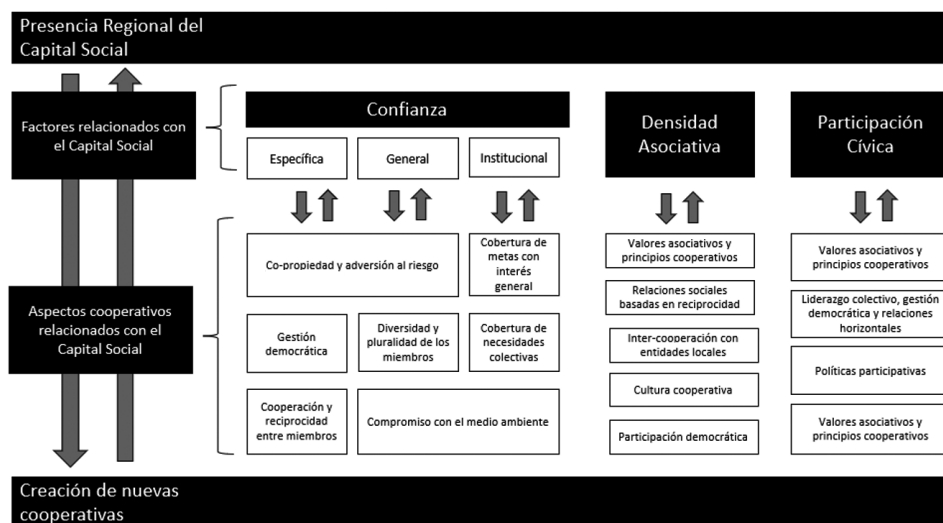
Presencia Regional del Capital Social

Factores relacionados con el Capital Social

Aspectos cooperativos relacionados con el Capital Social

Confianza

Específica

General

Institucional

Co-propiedad y adversión al riesgo

Cobertura de metas con interés general

Gestión democrática

Diversidad y pluralidad de los miembros

Cobertura de necesidades colectivas

Cooperación y reciprocidad entre miembros

Compromiso con el medio ambiente

Densidad Asociativa

Valores asociativos y principios cooperativos

Relaciones sociales basadas en reciprocidad

Inter-cooperación con entidades locales

Cultura cooperativa

Participación democrática

Participación Cívica

Valores asociativos y principios cooperativos

Liderazgo colectivo, gestión democrática y relaciones horizontales

Políticas participativas

Valores asociativos y principios cooperativos

Creación de nuevas cooperativas